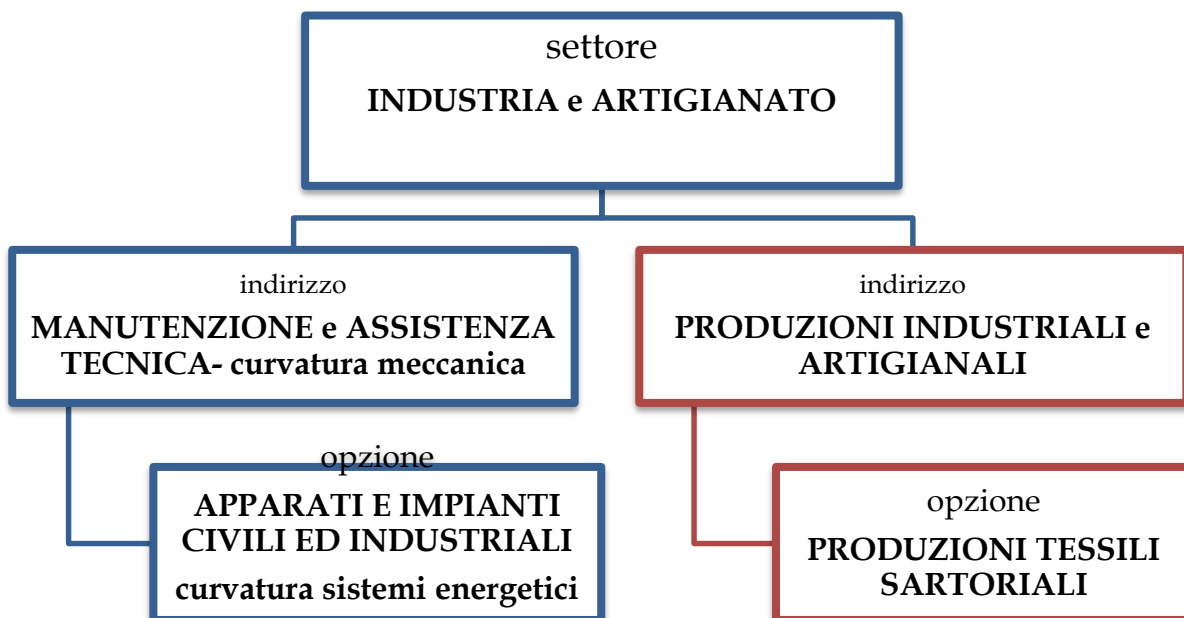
settore
**INDUSTRIA e ARTIGIANATO**

indirizzo
**MANUTENZIONE e ASSISTENZA TECNICA- curvatura meccanica**

opzione
**APPARATI E IMPIANTI CIVILI ED INDUSTRIALI**
**curvatura sistemi energetici**

indirizzo
**PRODUZIONI INDUSTRIALI e ARTIGIANALI**

opzione
**PRODUZIONI TESSILI SARTORIALI**